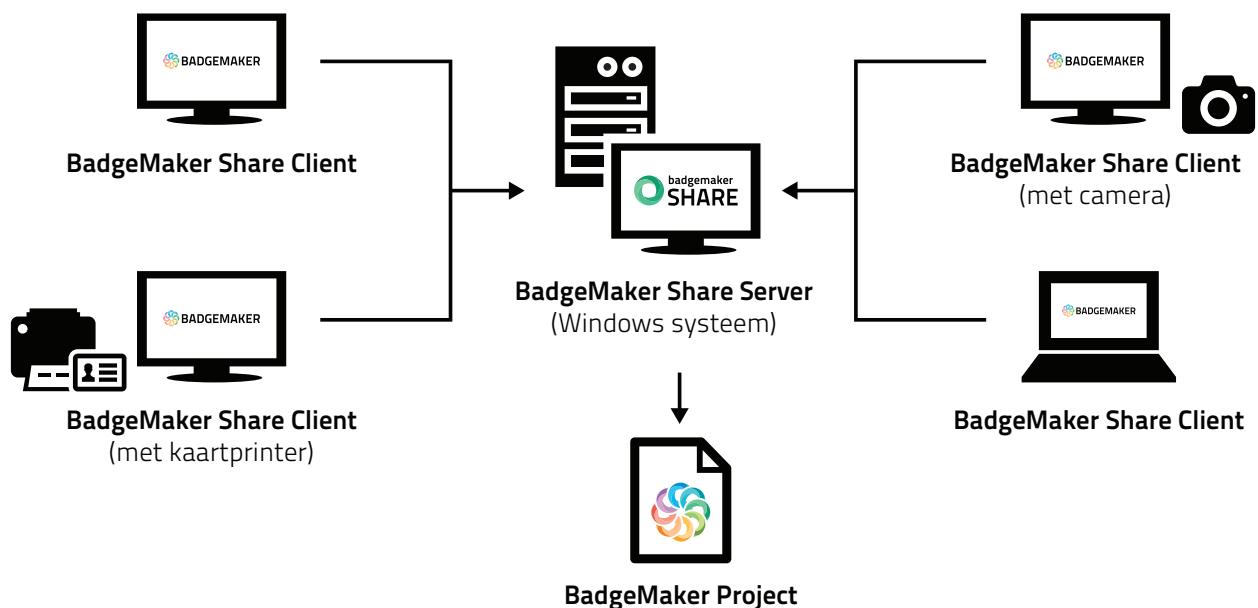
BADGEMAKER

BadgeMaker Share Client

BADGEMAKER

BadgeMaker Share Client
(met kaartprinter)

badgemaker
SHARE

BadgeMaker Share Server
(Windows systeem)

BadgeMaker Project

BADGEMAKER

BadgeMaker Share Client
(met camera)

BADGEMAKER

BadgeMaker Share Client